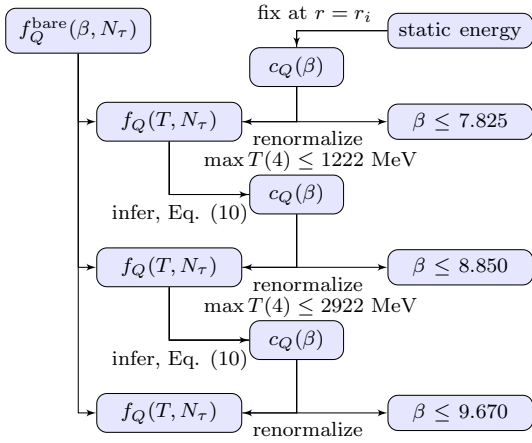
$f_Q^{\text{bare}}(\beta, N_\tau)$

fix at $r = r_i$

static energy

$c_Q(\beta)$

$f_Q(T, N_\tau)$

renormalize

$\beta \leq 7.825$

$\max T(4) \leq 1222$ MeV

$c_Q(\beta)$

infer, Eq. (10)

$f_Q(T, N_\tau)$

renormalize

$\beta \leq 8.850$

$\max T(4) \leq 2922$ MeV

$c_Q(\beta)$

infer, Eq. (10)

$f_Q(T, N_\tau)$

renormalize

$\beta \leq 9.670$